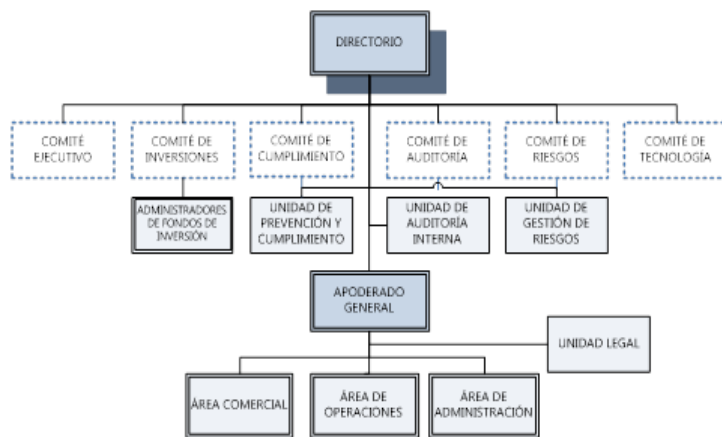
DIRECTORIO

COMITÉ EJECUTIVO

COMITÉ DE INVERSIONES

COMITÉ DE CUMPLIMIENTO

COMITÉ DE AUDITORIA

COMITÉ DE RIESGOS

COMITÉ DE TECNOLOGÍA

ADMINISTRADORES DE FONDOS DE INVERSIÓN

UNIDAD DE PREVENCIÓN Y CUMPLIMIENTO

UNIDAD DE AUDITORÍA INTERNA

UNIDAD DE GESTIÓN DE RIESGOS

APODERADO GENERAL

UNIDAD LEGAL

ÁREA COMERCIAL

ÁREA DE OPERACIONES

ÁREA DE ADMINISTRACIÓN